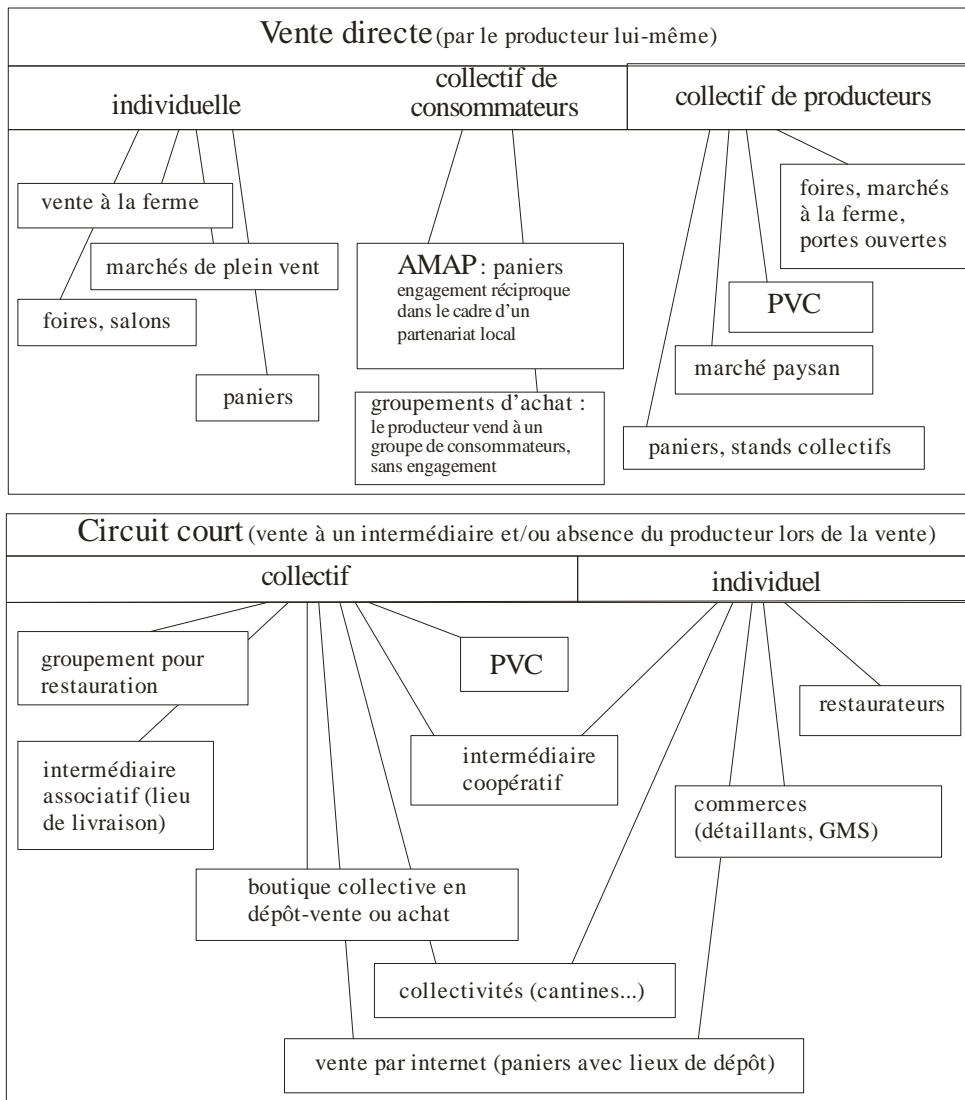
Vente directe (par le producteur lui-même)

individuelle

collectif de consommateurs

collectif de producteurs

vente à la ferme

marchés de plein vent

foires, salons

paniers

AMAP : paniers
engagement réciproque dans le cadre d'un partenariat local

groupements d'achat :
le producteur vend à un groupe de consommateurs, sans engagement

foires, marchés à la ferme, portes ouvertes

PVC

marché paysan

paniers, stands collectifs

Circuit court (vente à un intermédiaire et/ou absence du producteur lors de la vente)

collectif

individuel

groupement pour restauration

PVC

restaurateurs

intermédiaire associatif (lieu de livraison)

intermédiaire coopératif

commerces (détaillants, GMS)

boutique collective en dépôt-vente ou achat

collectivités (cantines...)

vente par internet (paniers avec lieux de dépôt)